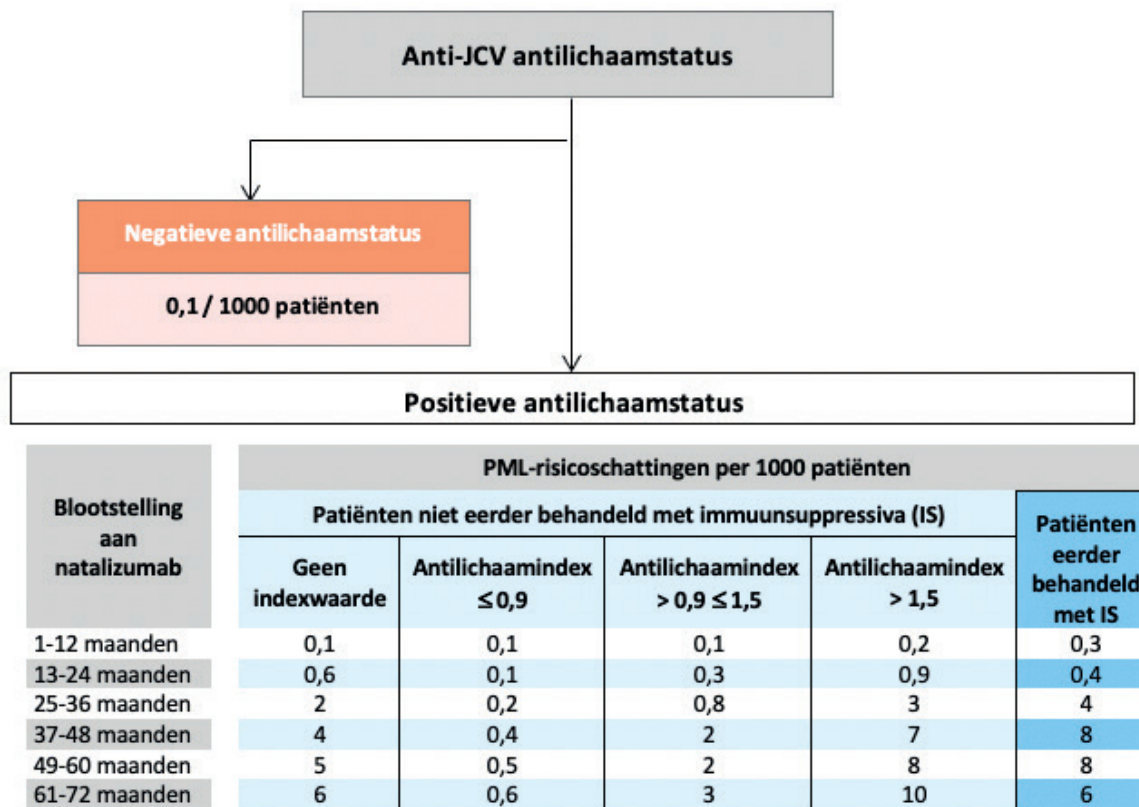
Anti-JCV antilichaamstatus

Negatieve antilichaamstatus

0,1 / 1000 patiënten

Positieve antilichaamstatus

| Blootstelling aan natalizumab | PML-risicoschattingen per 1000 patiënten | | | | |
|---|---|---|---|---|---|
| | Patiënten niet eerder behandeld met immuunsuppressiva (IS) | | | | Patiënten eerder behandeld met IS |
| | Geen indexwaarde | Antilichaamindex $\leq 0,9$ | Antilichaamindex $> 0,9 \leq 1,5$ | Antilichaamindex $> 1,5$ | |
| 1-12 maanden | 0,1 | 0,1 | 0,1 | 0,2 | 0,3 |
| 13-24 maanden | 0,6 | 0,1 | 0,3 | 0,9 | 0,4 |
| 25-36 maanden | 2 | 0,2 | 0,8 | 3 | 4 |
| 37-48 maanden | 4 | 0,4 | 2 | 7 | 8 |
| 49-60 maanden | 5 | 0,5 | 2 | 8 | 8 |
| 61-72 maanden | 6 | 0,6 | 3 | 10 | 6 |